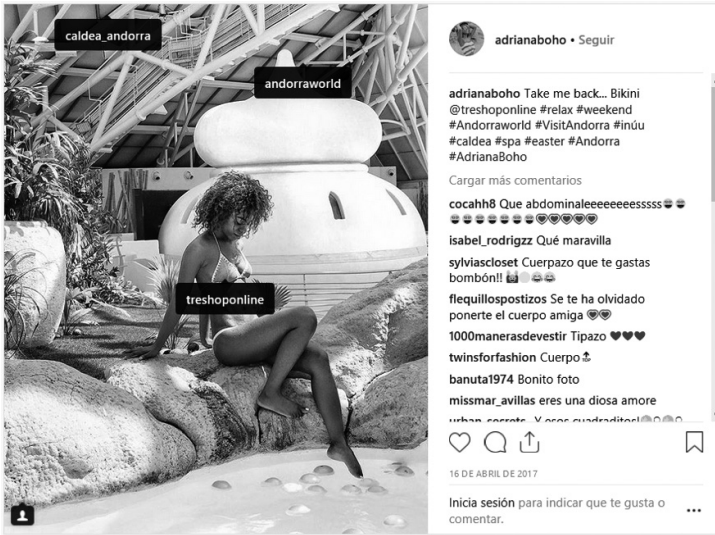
caldea_andorra

andorraworld

treshoponline

adrianaboho • Seguir

adrianaboho Take me back... Bikini @treshoponline #relax #weekend #Andorraworld #VisitAndorra #inúu #caldea #spa #easter #Andorra #AdrianaBoho

Cargar más comentarios

cocahh8 Que abdominaleeeeeeeessssss😎😎😎😎😎😎😎😎😎🖤🖤🖤🖤🖤

isabel_rodrigzz Qué maravilla

sylviascloset Cuerpazo que te gastas bombón!! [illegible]

flequillospostizos Se te ha olvidado ponerte el cuerpo amiga 🖤🖤

1000manerasdevestir Tipazo 🖤🖤🖤

twinsforfashion Cuerpo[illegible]

banuta1974 Bonito foto

missmar_avillas eres una diosa amore

urban_secrets Y esos cuadraditos! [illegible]

16 DE ABRIL DE 2017

Inicia sesión para indicar que te gusta o comentar.